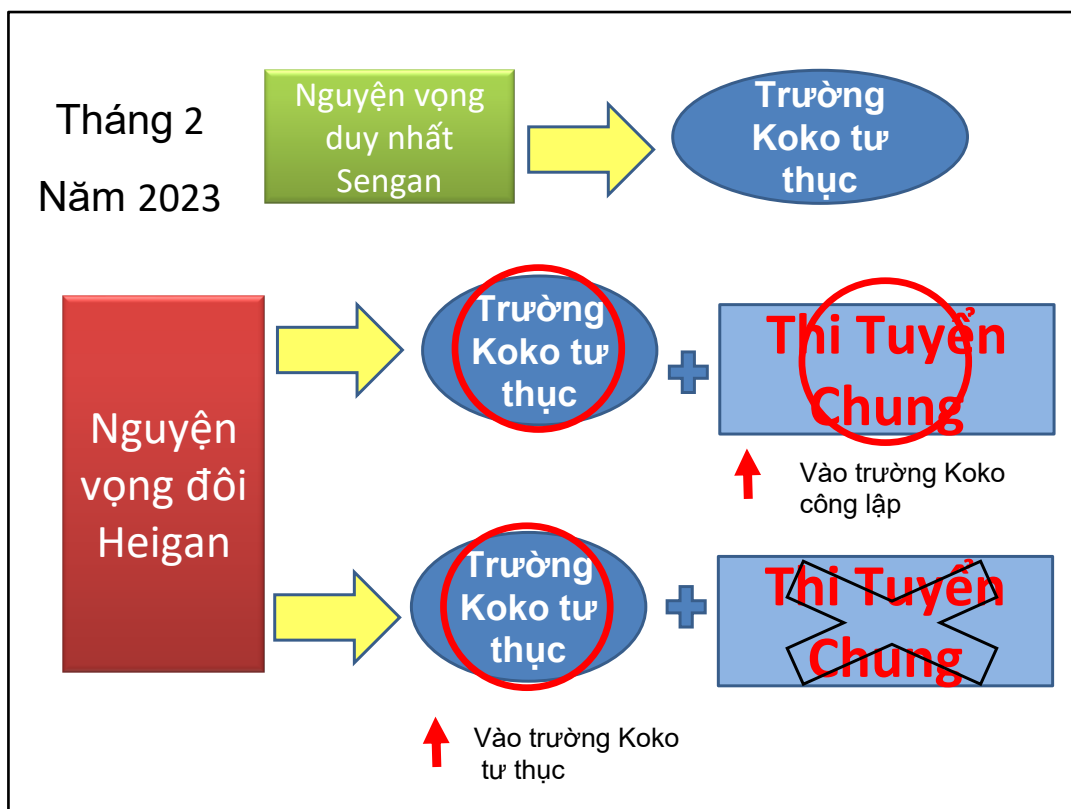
Tháng 2

Năm 2023

Nguyện vọng duy nhất Sengan

Trường Koko tư thục

Nguyện vọng đôi Heigan

Trường Koko tư thục

Thi Tuyển Chung

Vào trường Koko công lập

Trường Koko tư thục

Thi Tuyển Chung

Vào trường Koko tư thục